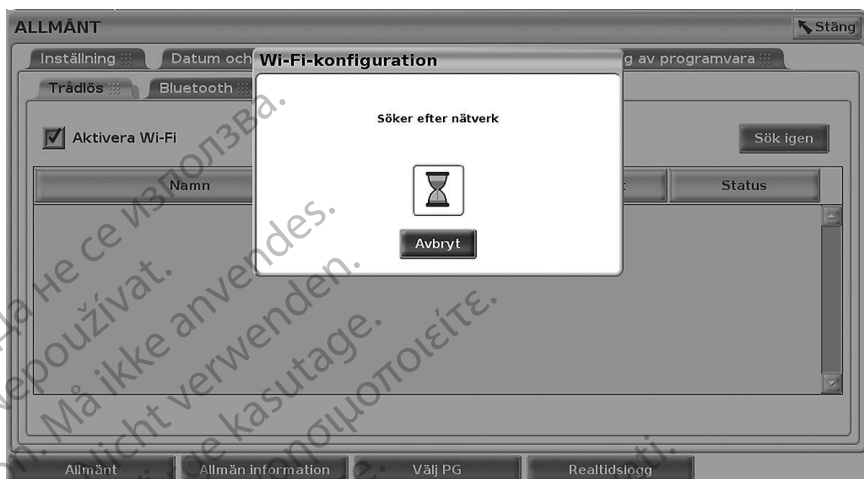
ALLMÄNT

Stäng

Inställning

Datum och

Wi-Fi-konfiguration

g av programvara

Trådlös

Bluetooth

Aktivera Wi-Fi

Söker efter nätverk

Sök igen

Namn

Status

Avbryt

Allmänt

Allmän information

Välj PG

Realtidslogg

Да не се използва.
Nepoužívat.
Må ikke anvendes.
Nicht verwenden.
Ärge kasutage.
Μην χρησιμοποιείτε.